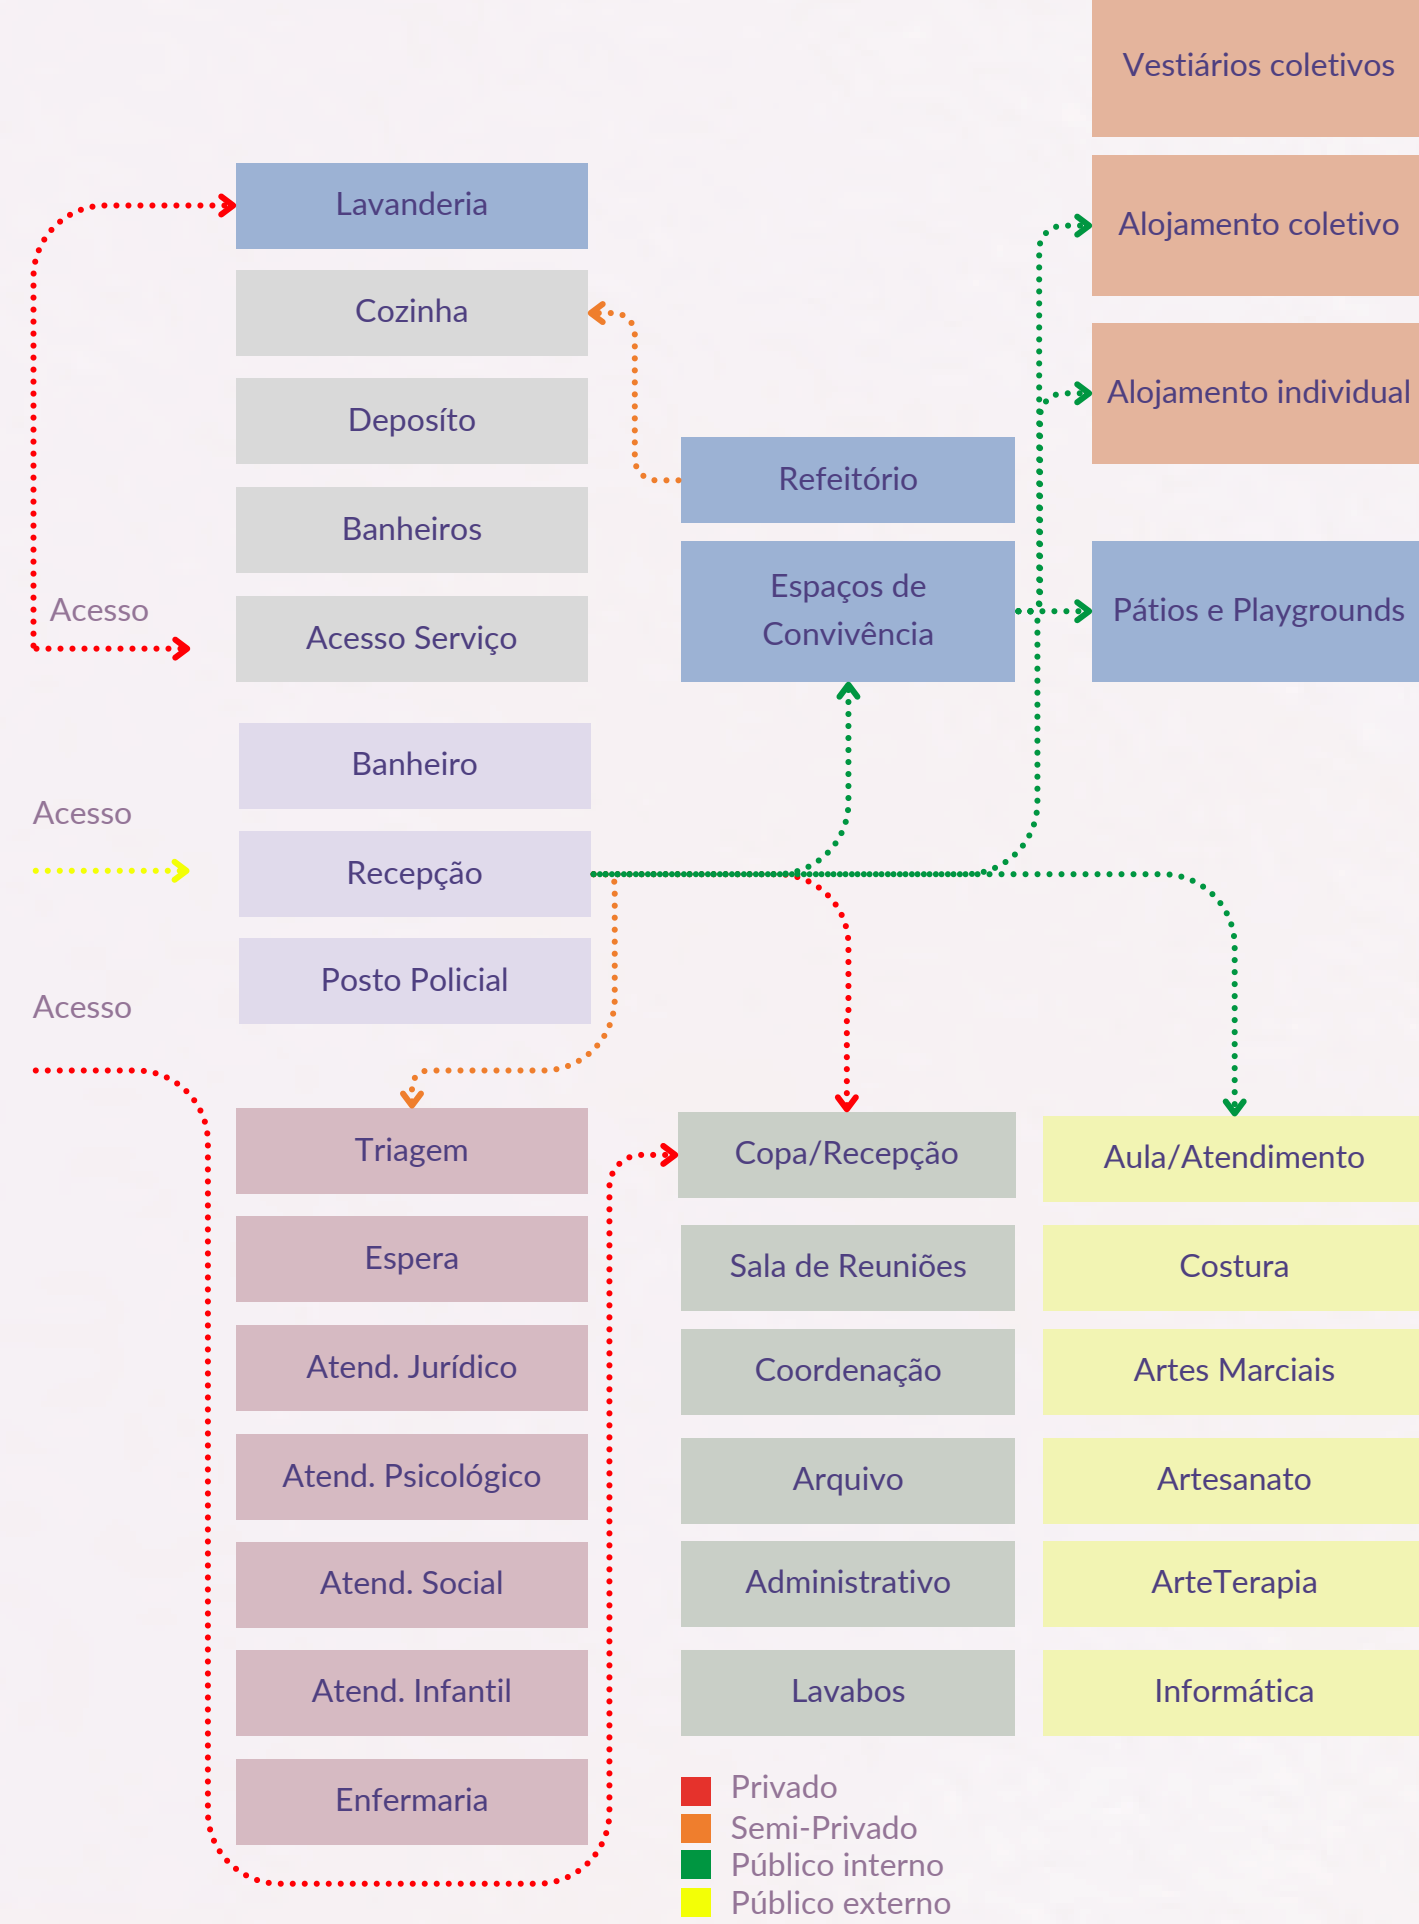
Vestiários coletivos

Lavanderia

Alojamento coletivo

Cozinha

Alojamento individual

Depositó

Refeitório

Banheiros

Espaços de Convivência

Pátios e Playgrounds

Acesso

Acesso Serviço

Banheiro

Acesso

Recepção

Posto Policial

Acesso

Triagem

Copa/Recepção

Aula/Atendimento

Espera

Sala de Reuniões

Costura

Atend. Jurídico

Coordenação

Artes Marciais

Atend. Psicológico

Arquivo

Artesanato

Atend. Social

Administrativo

ArteTerapia

Atend. Infantil

Lavabos

Informática

Enfermaria

Privado
Semi-Privado
Público interno
Público externo